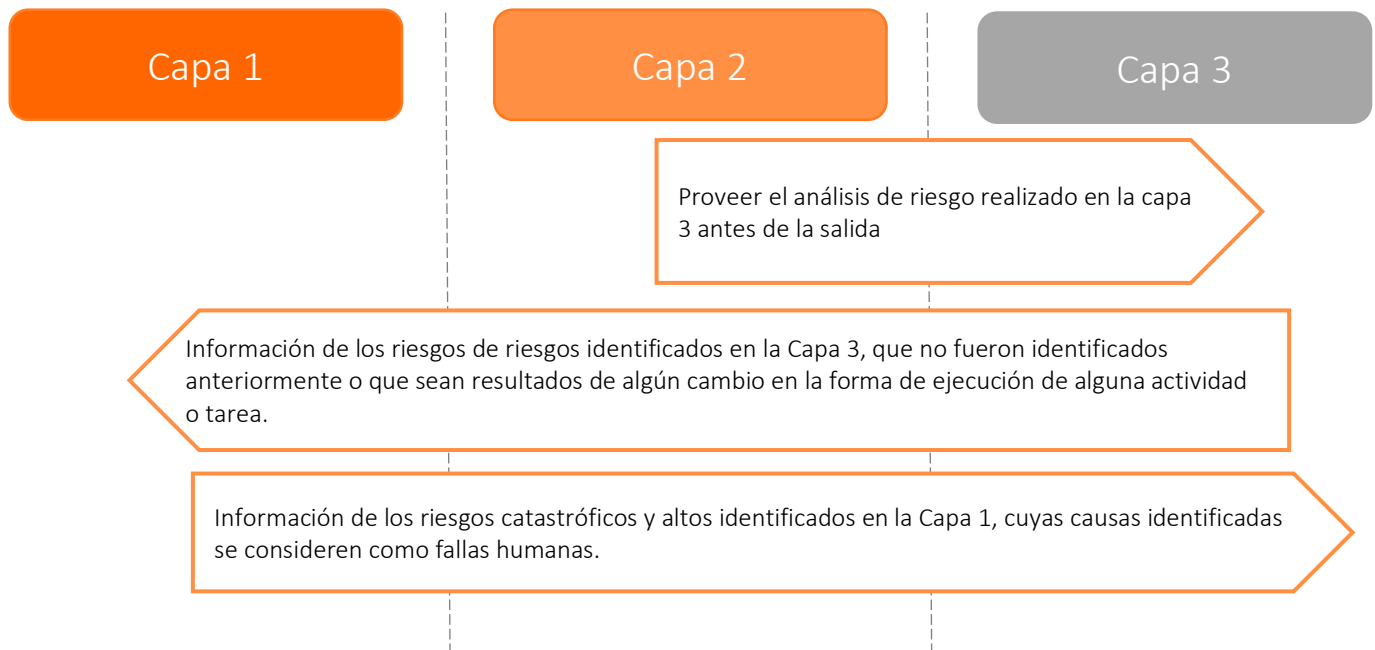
Capa 1

Capa 2

Capa 3

Proveer el análisis de riesgo realizado en la capa 3 antes de la salida

Información de los riesgos de riesgos identificados en la Capa 3, que no fueron identificados anteriormente o que sean resultados de algún cambio en la forma de ejecución de alguna actividad o tarea.

Información de los riesgos catastróficos y altos identificados en la Capa 1, cuyas causas identificadas se consideren como fallas humanas.